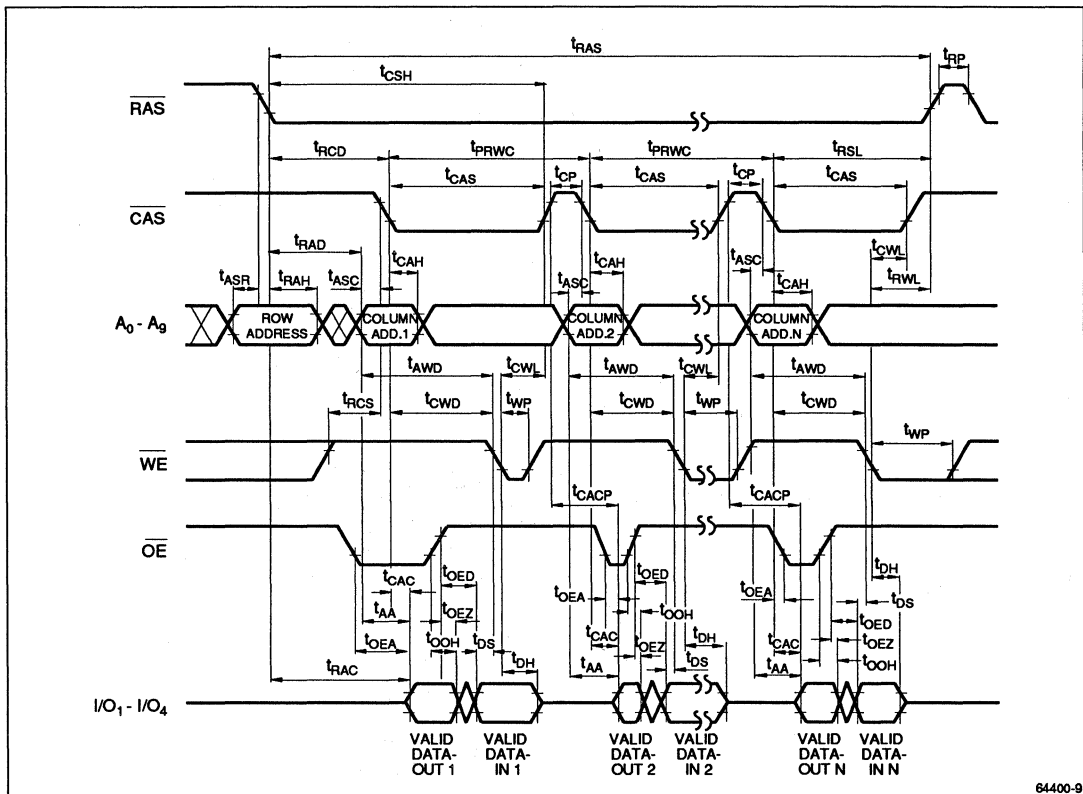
$t_{RAS}$
$t_{RP}$
$t_{CSH}$
$\overline{RAS}$
$t_{RCD}$
$t_{PRWC}$
$t_{PRWC}$
$t_{RSL}$
$t_{CAS}$
$t_{CP}$
$t_{CAS}$
$t_{CP}$
$t_{CAS}$
$\overline{CAS}$
$t_{RAD}$
$t_{CAH}$
$t_{CAH}$
$t_{ASC}$
$t_{CAH}$
$t_{CWL}$
$t_{ASR}$
$t_{RAH}$
$t_{ASC}$
$t_{ASC}$
$t_{RWL}$
$A_0$ - $A_9$
ROW ADDRESS
COLUMN ADD.1
COLUMN ADD.2
COLUMN ADD.N
$t_{AWD}$
$t_{CWL}$
$t_{AWD}$
$t_{CWL}$
$t_{AWD}$
$t_{RCS}$
$t_{CWD}$
$t_{WP}$
$t_{CWD}$
$t_{WP}$
$t_{CWD}$
$t_{WP}$
$\overline{WE}$
$t_{CACP}$
$t_{CACP}$
$\overline{OE}$
$t_{CAC}$
$t_{OED}$
$t_{OEA}$
$t_{OED}$
$t_{OEA}$
$t_{DH}$
$t_{AA}$
$t_{OEZ}$
$t_{OOH}$
$t_{DS}$
$t_{OEA}$
$t_{OOH}$
$t_{CAC}$
$t_{OEZ}$
$t_{DH}$
$t_{CAC}$
$t_{OED}$
$t_{RAC}$
$t_{DS}$
$t_{DH}$
$t_{AA}$
$t_{DS}$
$t_{AA}$
$t_{OEZ}$
$t_{OOH}$
$I/O_1$ - $I/O_4$
VALID DATA-OUT 1
VALID DATA-IN 1
VALID DATA-OUT 2
VALID DATA-IN 2
VALID DATA-OUT N
VALID DATA-IN N
64400-9